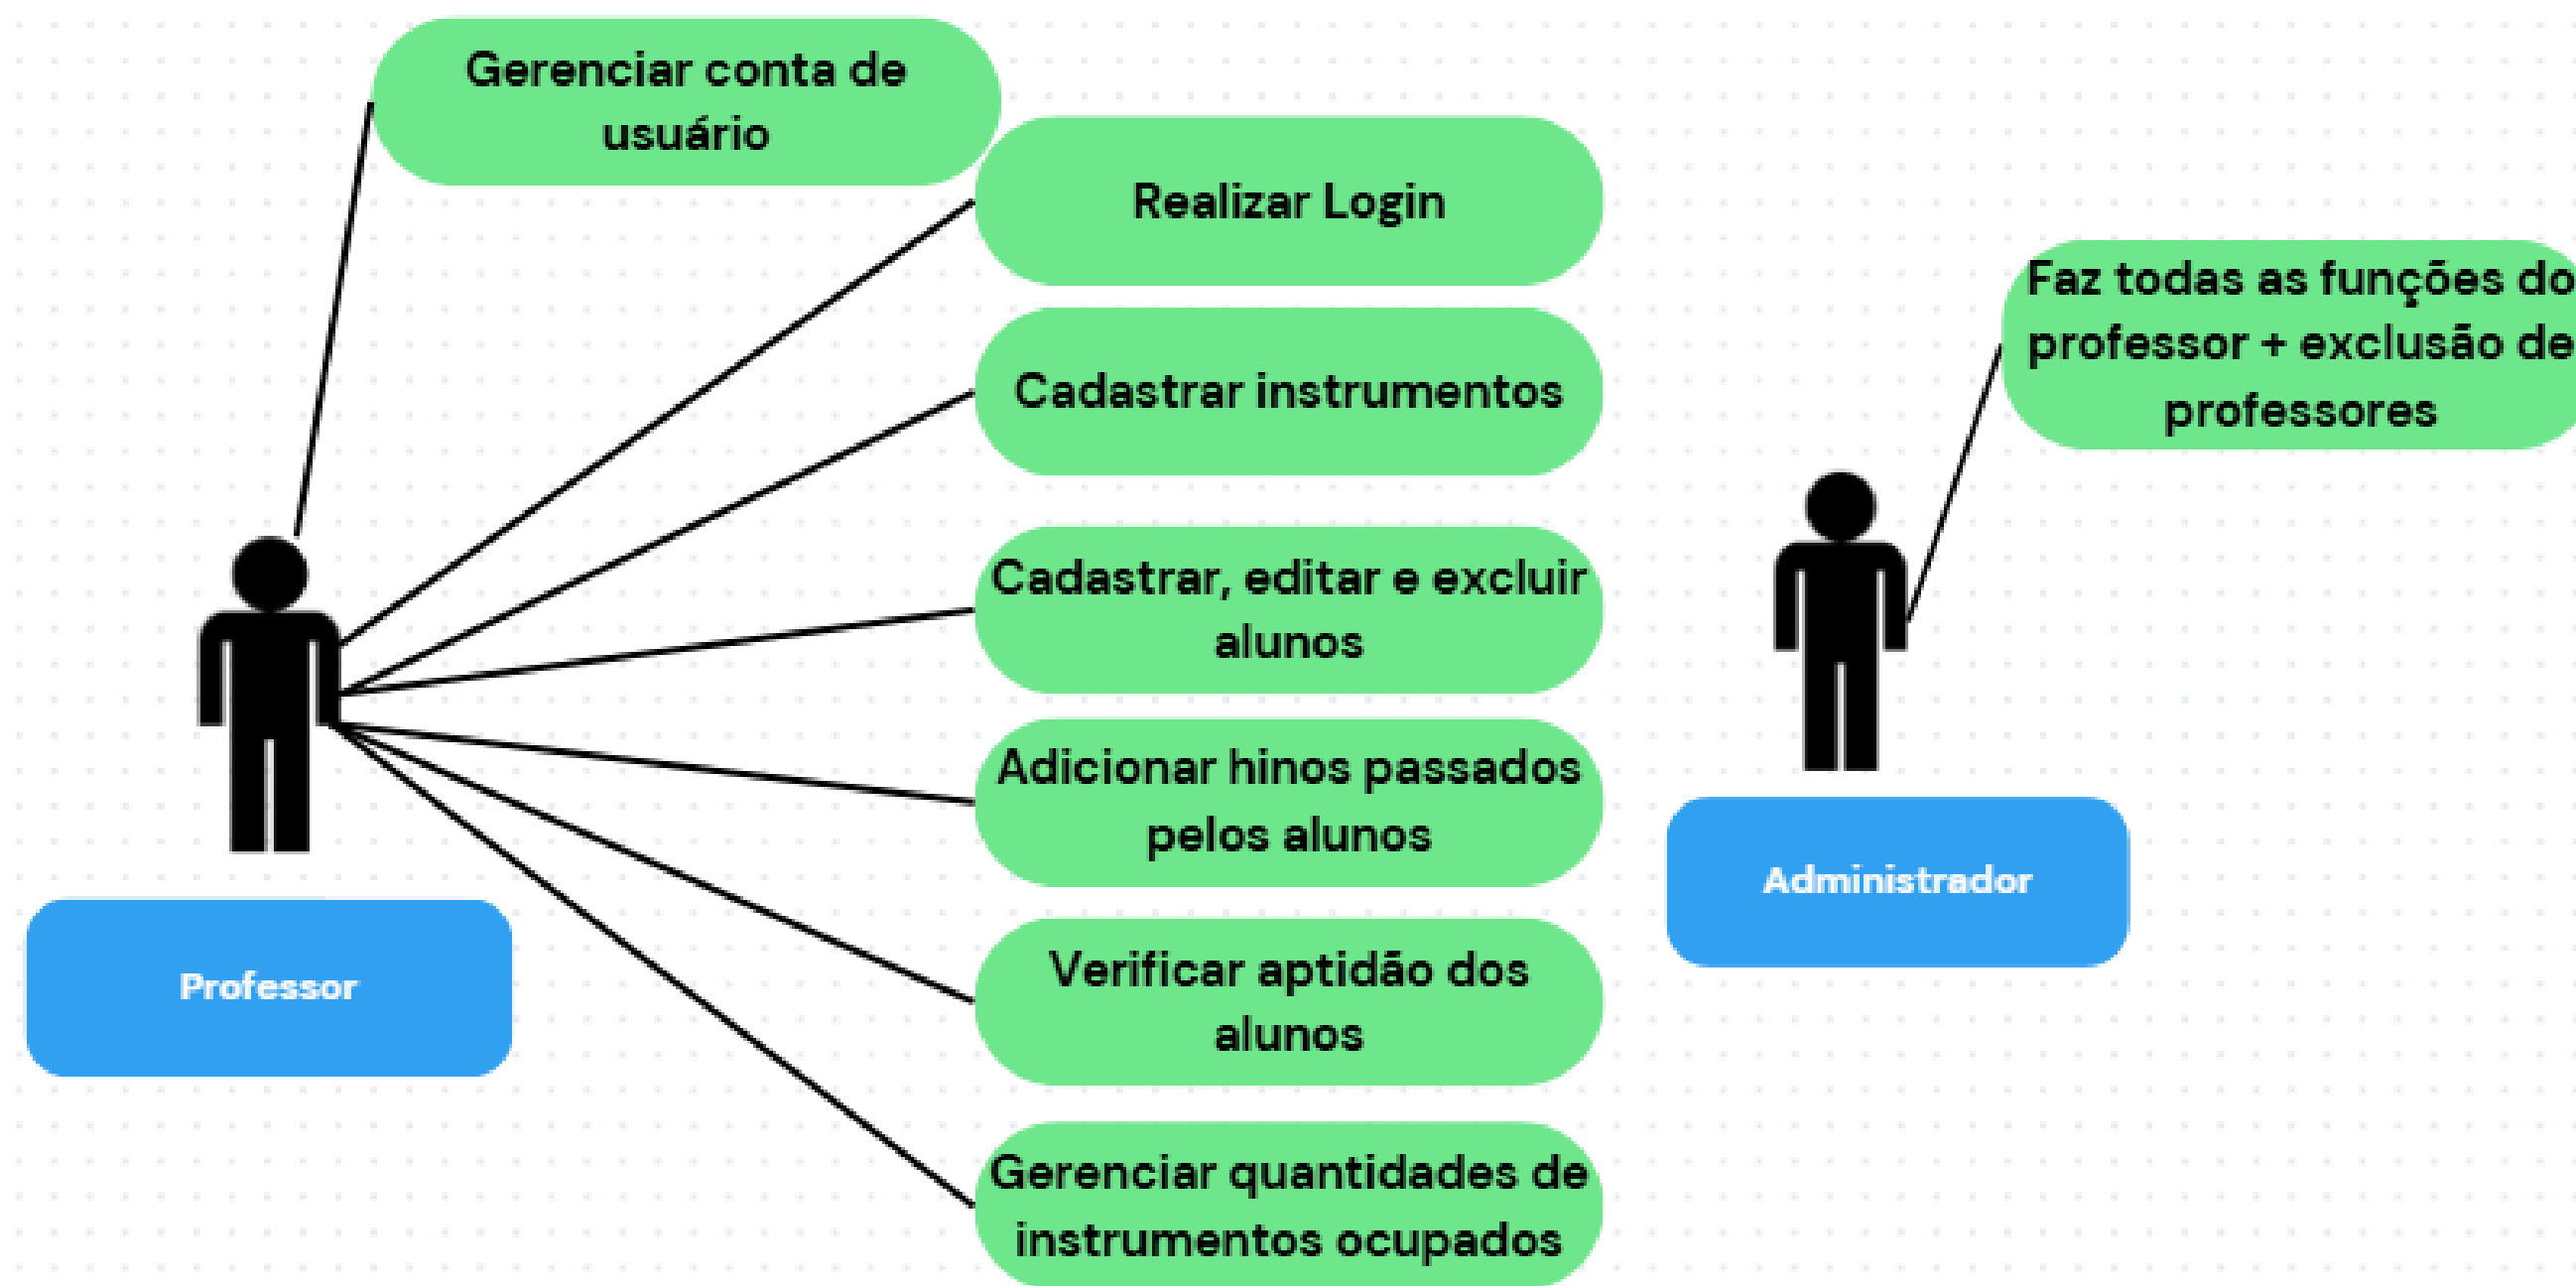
Gerenciar conta de usuário

Realizar Login

Cadastrar instrumentos

Cadastrar, editar e excluir alunos

Adicionar hinos passados pelos alunos

Verificar aptidão dos alunos

Gerenciar quantidades de instrumentos ocupados

Professor

Faz todas as funções do professor + exclusão de professores

Administrador